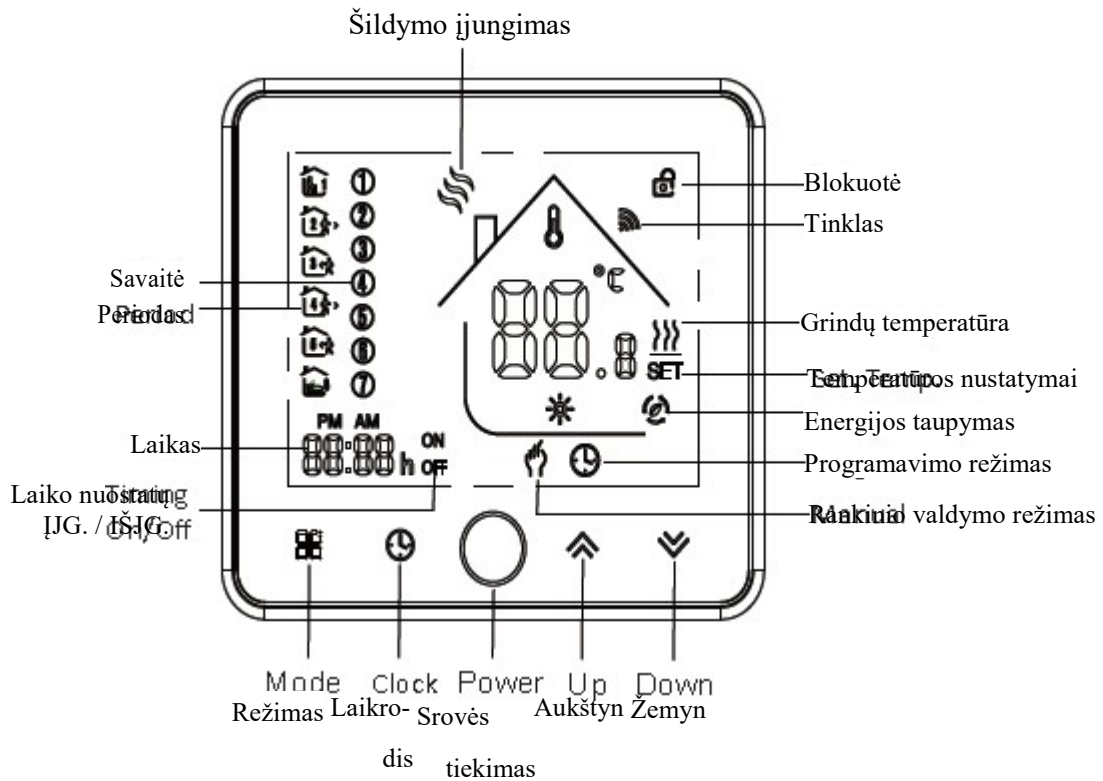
Šildymo įjungimas

Blokuotė

Tinklas

Savaitė

Periodas

Grindų temperatūra

Temperatūros nustatymai

Energijos taupymas

Laikas

Programavimo režimas

Laiko nustatų ĮJG. / IŠJG.

Rankinio valdymo režimas

PM AM

88:88 h

ON OFF

88.8

°C

SET

Mode Clock Power Up Down

Režimas Laikrodis Srovės tiekimas Aukštyn Žemyn